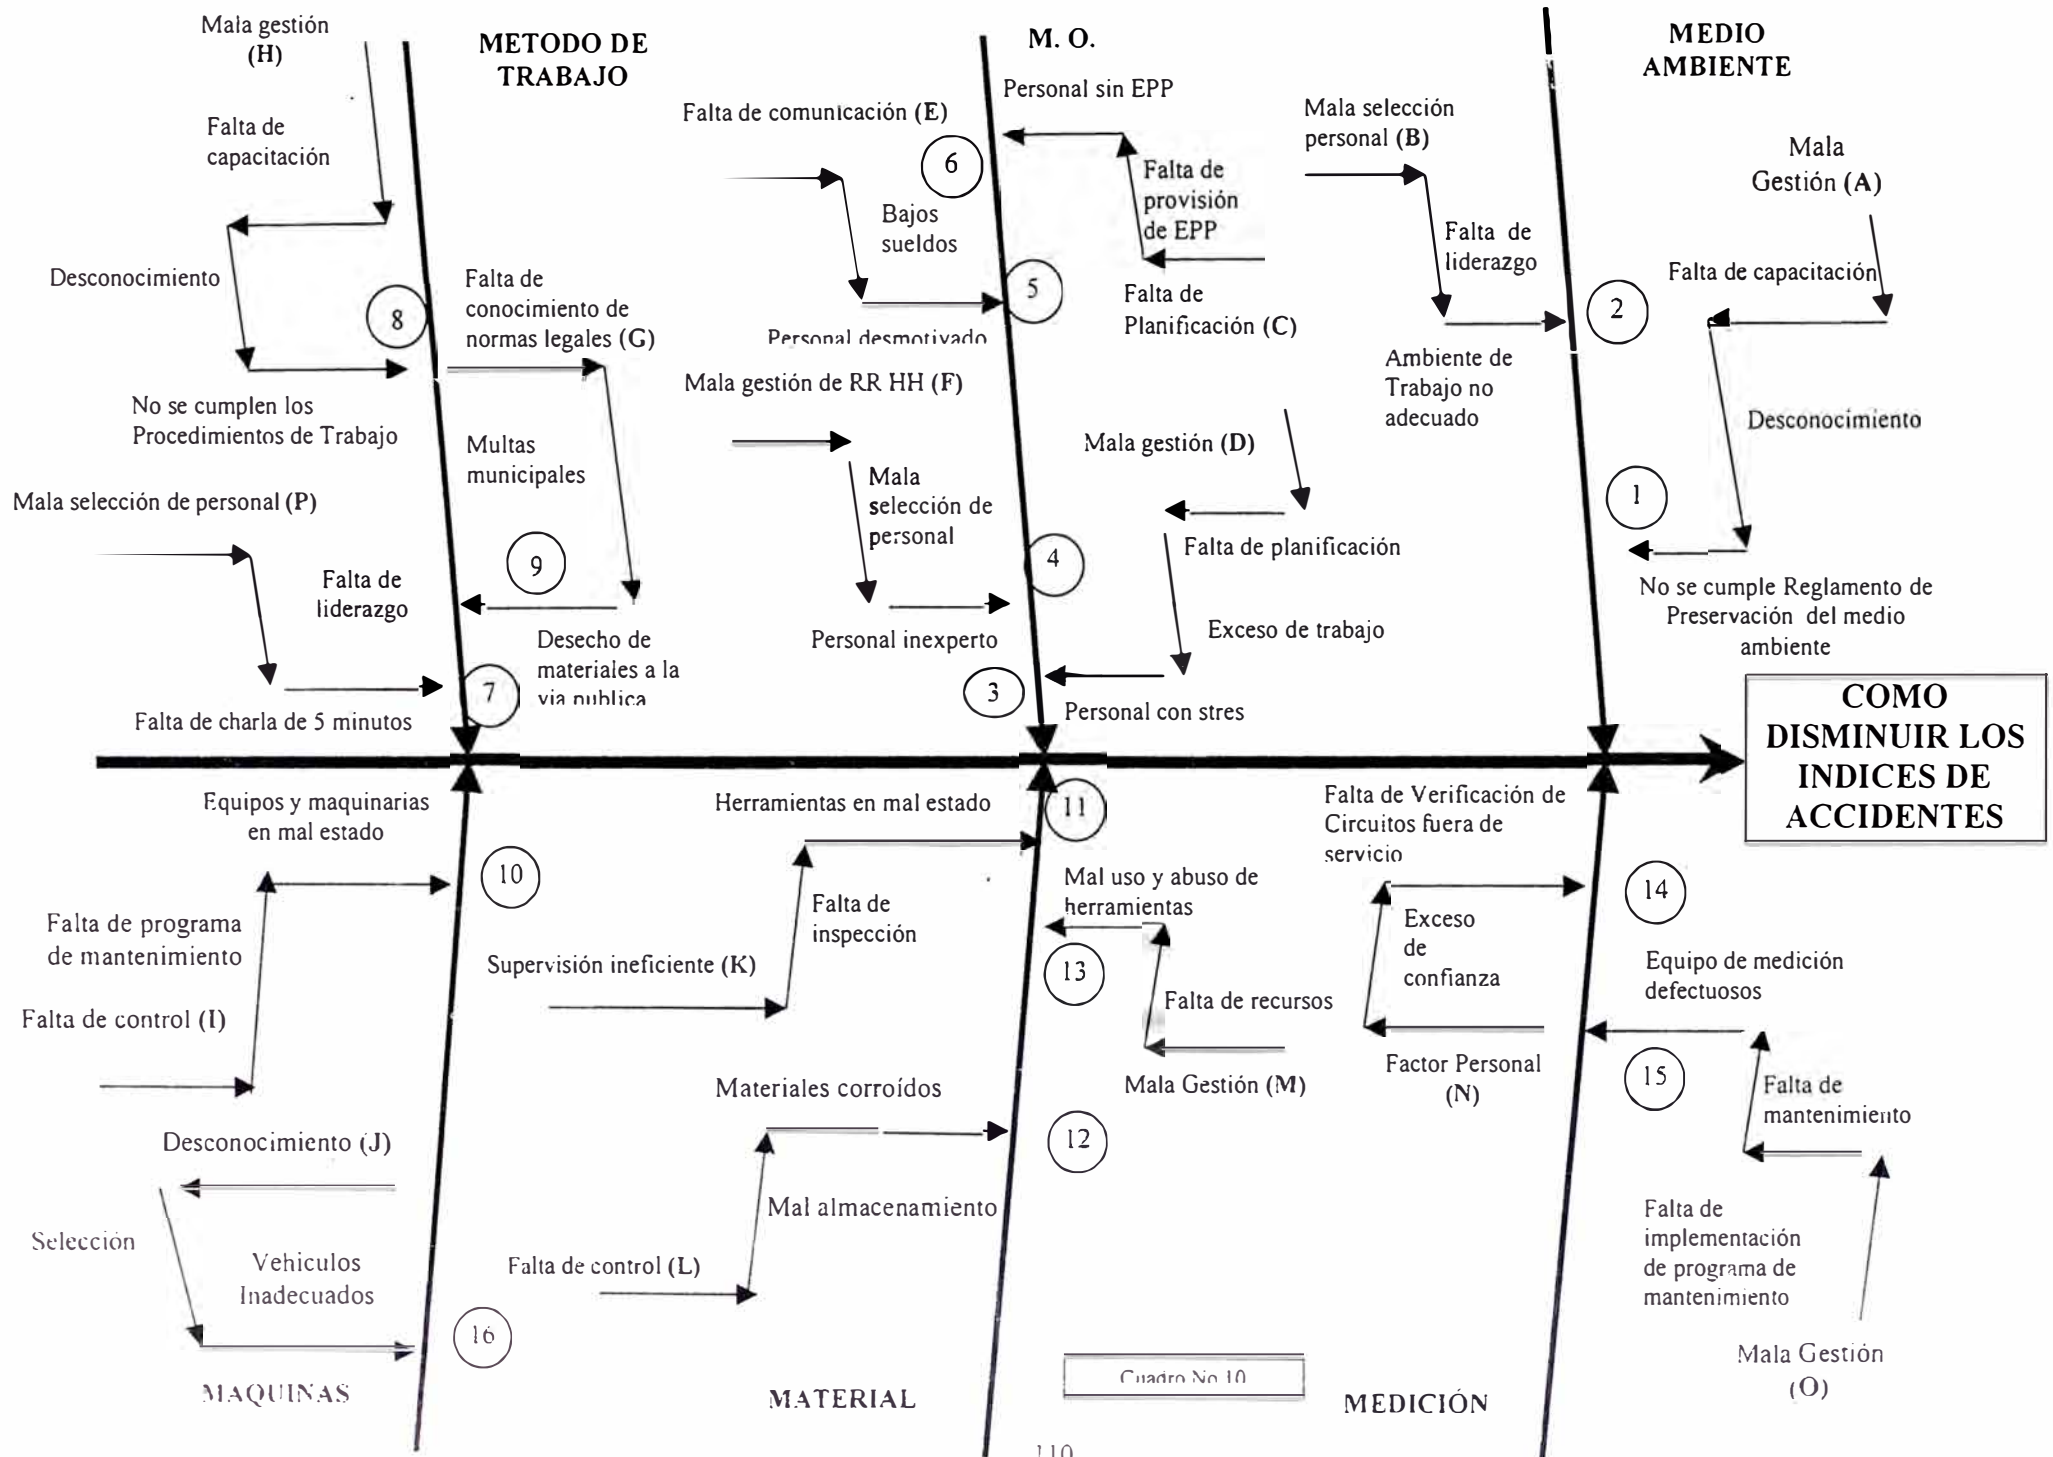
Mala gestión (H)

METODO DE TRABAJO

M. O.

MEDIO AMBIENTE

Falta de capacitación

Falta de comunicación (E)

Personal sin EPP

Mala selección personal (B)

Mala Gestión (A)

6

Falta de provisión de EPP

Bajos sueldos

Falta de liderazgo

Falta de capacitación

Desconocimiento

5

Falta de Planificación (C)

2

8

Falta de conocimiento de normas legales (G)

Personal desmotivado

Ambiente de Trabajo no adecuado

Mala gestión de RR HH (F)

No se cumplen los Procedimientos de Trabajo

Desconocimiento

Multas municipales

Mala gestión (D)

Mala selección de personal (P)

Mala selección de personal

1

9

4

Falta de planificación

Falta de liderazgo

No se cumple Reglamento de Preservación del medio ambiente

Desecho de materiales a la via publica

Personal inexperto

Exceso de trabajo

7

3

Falta de charla de 5 minutos

Personal con stres

COMO DISMINUIR LOS INDICES DE ACCIDENTES

Equipos y maquinarias en mal estado

Herramientas en mal estado

11

Falta de Verificación de Circuitos fuera de servicio

10

Mal uso y abuso de herramientas

14

Falta de inspección

Exceso de confianza

Falta de programa de mantenimiento

Supervisión ineficiente (K)

13

Equipo de medición defectuosos

Falta de recursos

Falta de control (I)

Factor Personal (N)

15

Mala Gestión (M)

Falta de mantenimiento

Materiales corroídos

Desconocimiento (J)

12

Mal almacenamiento

Falta de implementación de programa de mantenimiento

Selección

Vehiculos Inadecuados

Falta de control (L)

16

Mala Gestión (O)

Cuadro No 10

MAQUINAS

MATERIAL

MEDICIÓN

110